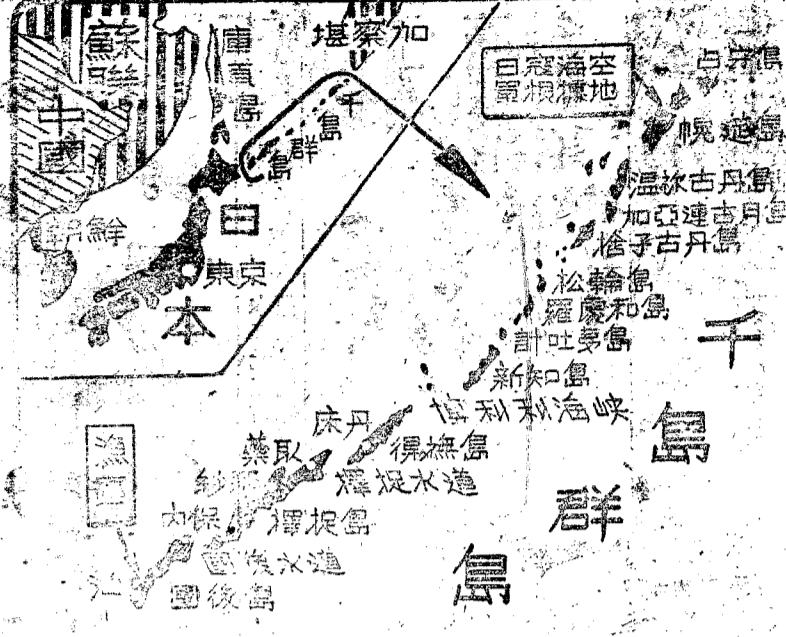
加察堪

蘇聯

庫頁島

千島群島

中國

朝鮮

日本

東京

日寇海空實根據地

占守島

幌筵島

溫祢古丹島

加亞連古丹島

捨子古丹島

松輪島

羅處和島

計吐夷島

新知島

得撫島

擇捉水道

床丹

蘂取

紗那

擇捉島

國後水道

國後島

根室

千島群島